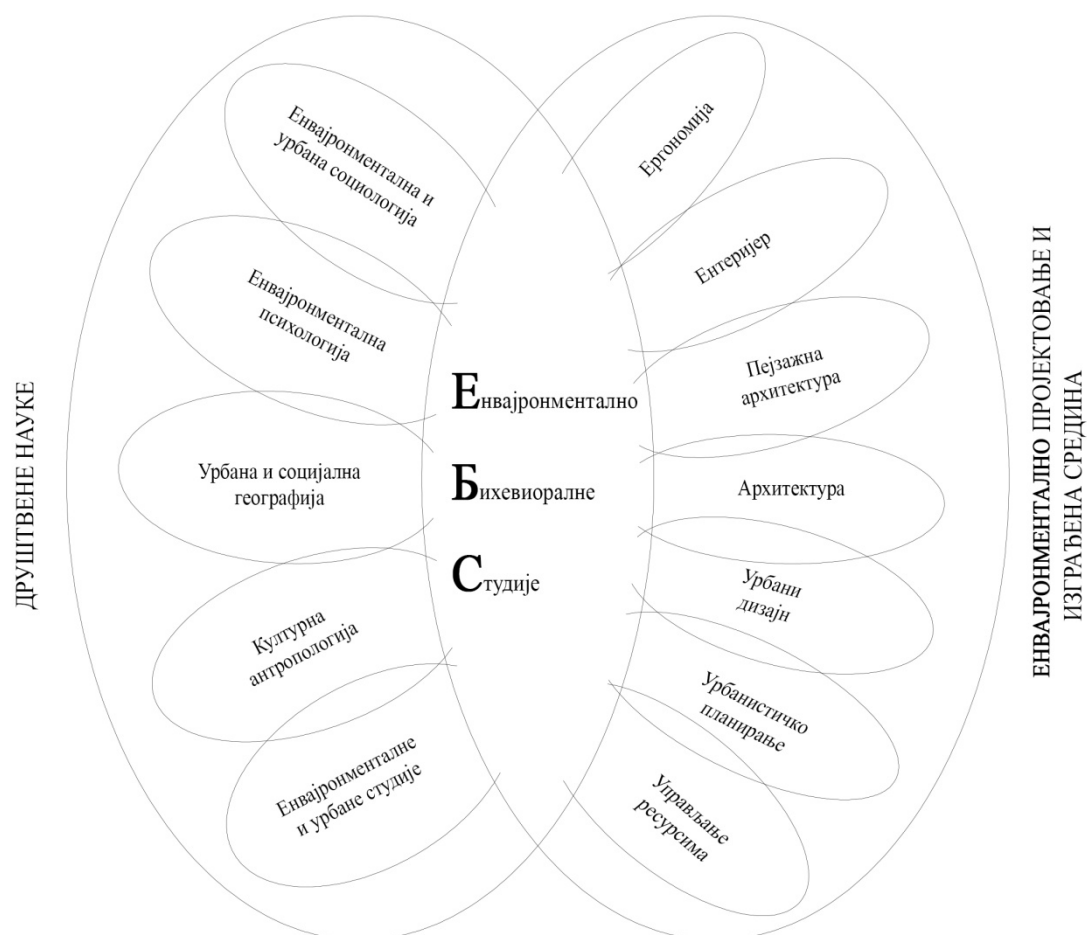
ДРУШТВЕНЕ НАУКЕ

Енвајронментална и урбана социологија

Енвајронментална психологија

Урбана и социјална географија

Културна антропологија

Енвајронменталне и урбане студије

Енвајронментално

Бихевиоралне

Студије

Ергономија

Ентеријер

Пејзажна архитектура

Архитектура

Урбани дизајн

Урбанистичко планирање

Управљање ресурсима

ЕНВАЈРОНМЕНТАЛНО ПРОЈЕКТОВАЊЕ И ИЗГРАЂЕНА СРЕДИНА